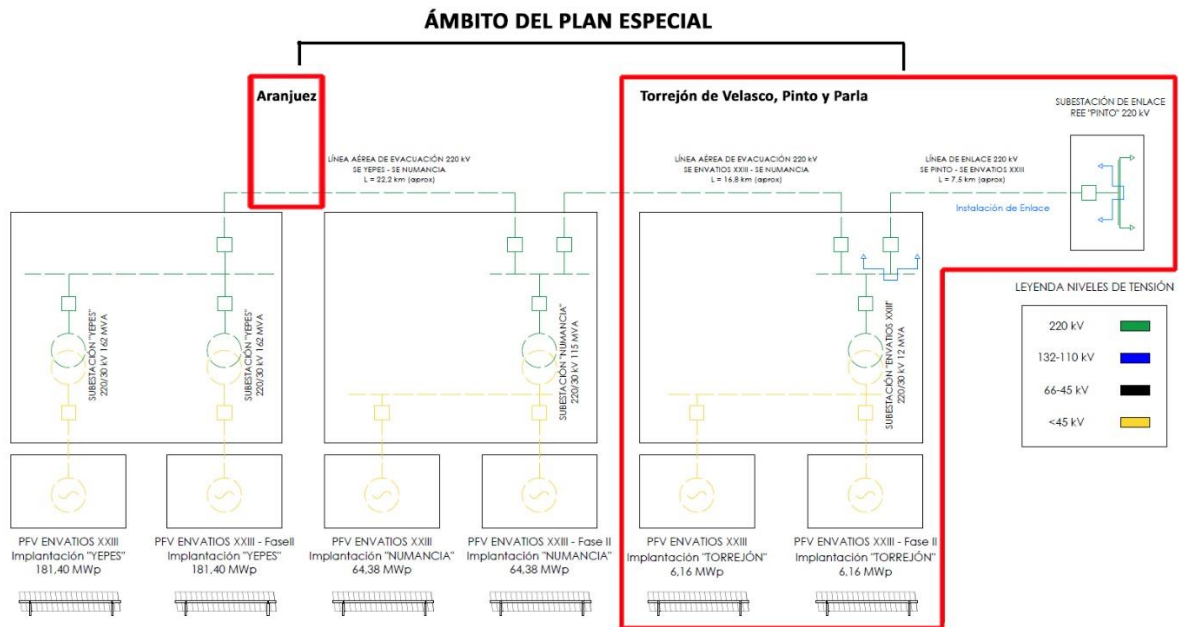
ÁMBITO DEL PLAN ESPECIAL

Aranjuez

Torrejón de Velasco, Pinto y Parla

SUBESTACIÓN DE ENLACE REE "PINTO" 220 kV

LÍNEA AÉREA DE EVACUACIÓN 220 kV SE YEPES - SE NUMANCIA L = 22,2 km (aprox)

LÍNEA AÉREA DE EVACUACIÓN 220 kV SE ENVATIOS XXIII - SE NUMANCIA L = 16,8 km (aprox)

LÍNEA DE ENLACE 220 kV SE PINTO - SE ENVATIOS XXIII L = 7,5 km (aprox)

Instalación de Enlace

SUBESTACIÓN "YEPES" 220/30 kV 162 MVA

SUBESTACIÓN "YEPES" 220/30 kV 162 MVA

SUBESTACIÓN "NUMANCIA" 220/30 kV 115 MVA

SUBESTACIÓN "ENVATIOS XXIII" 220/30 kV 12 MVA

LEYENDA NIVELES DE TENSIÓN

220 kV

132-110 kV

66-45 kV

<45 kV

PFV ENVATIOS XXIII Implantación "YEPES" 181,40 MWp

PFV ENVATIOS XXIII - FaseII Implantación "YEPES" 181,40 MWp

PFV ENVATIOS XXIII Implantación "NUMANCIA" 64,38 MWp

PFV ENVATIOS XXIII - Fase II Implantación "NUMANCIA" 64,38 MWp

PFV ENVATIOS XXIII Implantación "TORREJÓN" 6,16 MWp

PFV ENVATIOS XXIII - Fase II Implantación "TORREJÓN" 6,16 MWp